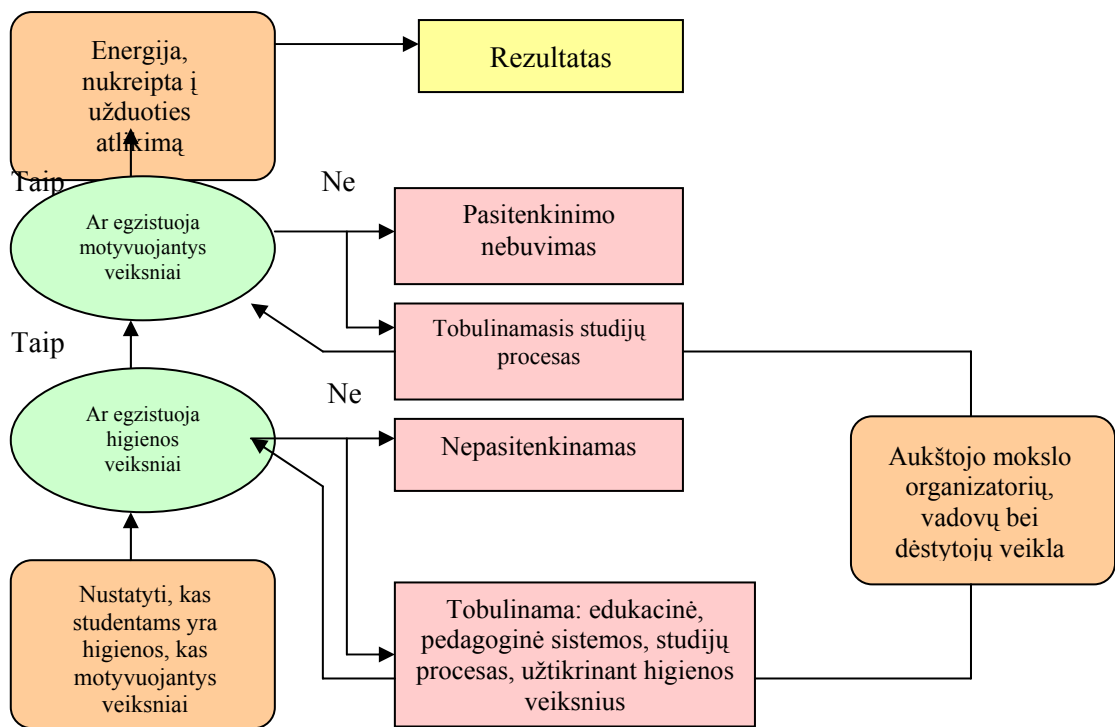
Energija, nukreipta į užduoties atlikimą

Rezultatas

Taip

Ne

Ar egzistuoja motyvuojantys veiksniai

Pasitenkinimo nebuvimas

Tobulinamasis studijų procesas

Taip

Ne

Ar egzistuoja higienos veiksniai

Nepasitenkinamas

Aukštojo mokslo organizatorių, vadovų bei dėstytojų veikla

Nustatyti, kas studentams yra higienos, kas motyvuojantys veiksniai

Tobulinama: edukacinė, pedagoginė sistemos, studijų procesas, užtikrinant higienos veiksnius